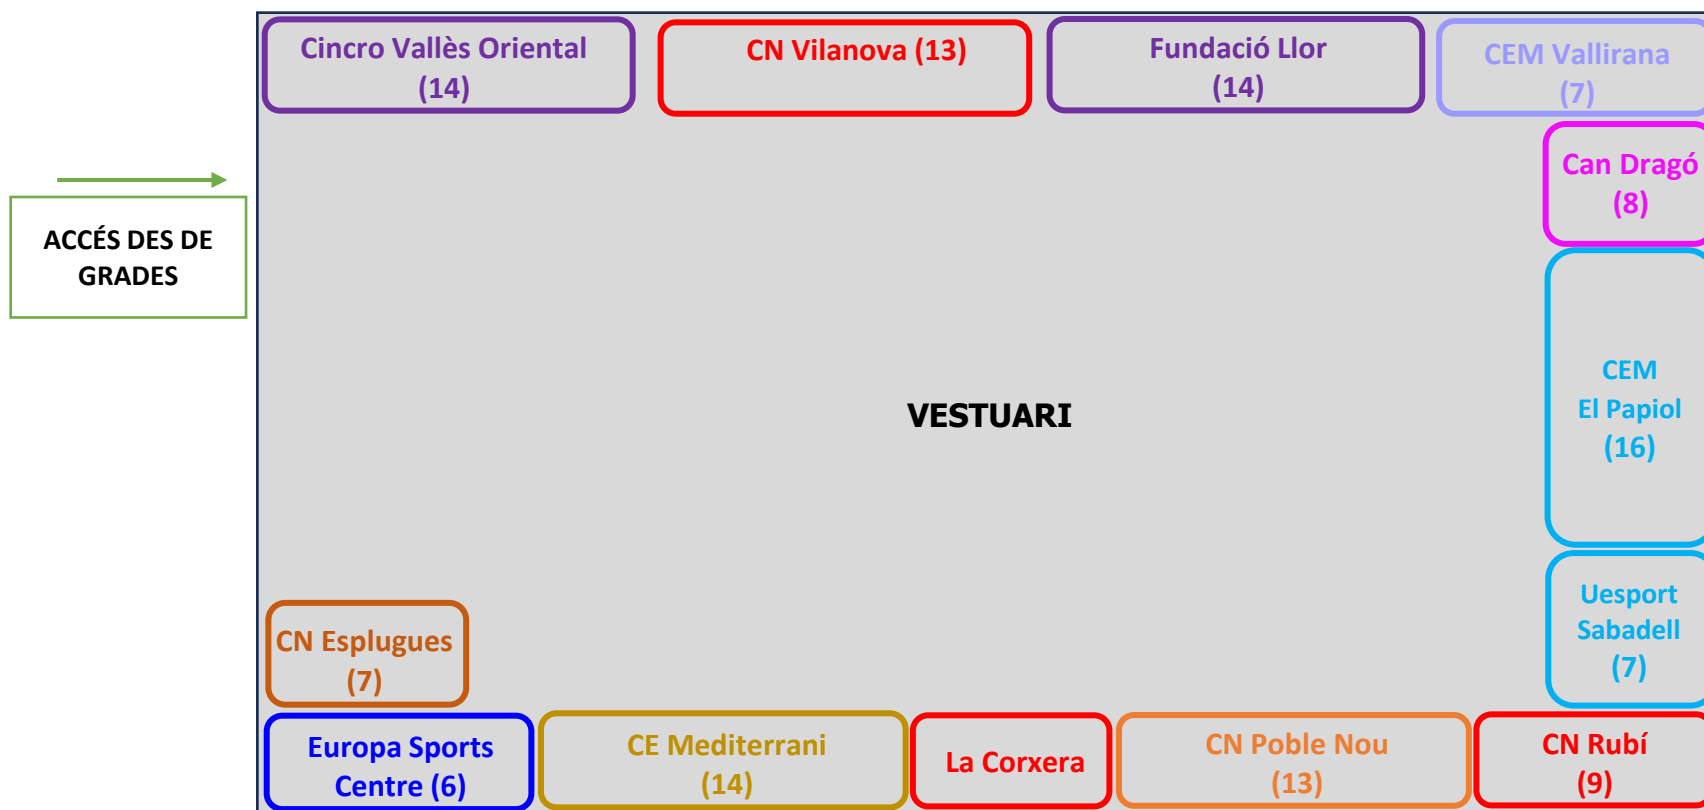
ACCÉS DES DE GRADES

Cincro Vallès Oriental (14)

CN Vilanova (13)

Fundació Llor (14)

CEM Vallirana (7)

Can Dragó (8)

VESTUARI

CEM El Papiol (16)

Uesport Sabadell (7)

CN Esplugues (7)

Europa Sports Centre (6)

CE Mediterrani (14)

La Corxera

CN Poble Nou (13)

CN Rubí (9)